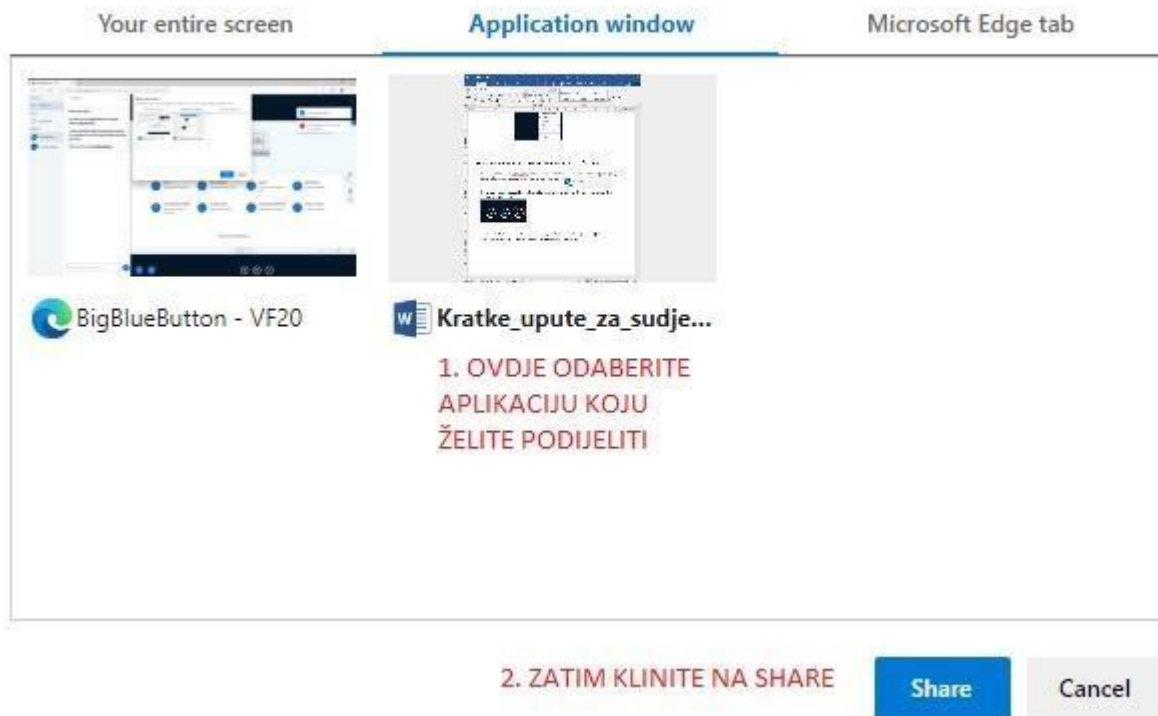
Your entire screen

Application window

Microsoft Edge tab

BigBlueButton - VF20

Kratke_upute_za_sudje...

1. OVDJE ODABERITE APLIKACIJU KOJU ŽELITE PODIJELITI

2. ZATIM KLINITE NA SHARE

Share

Cancel